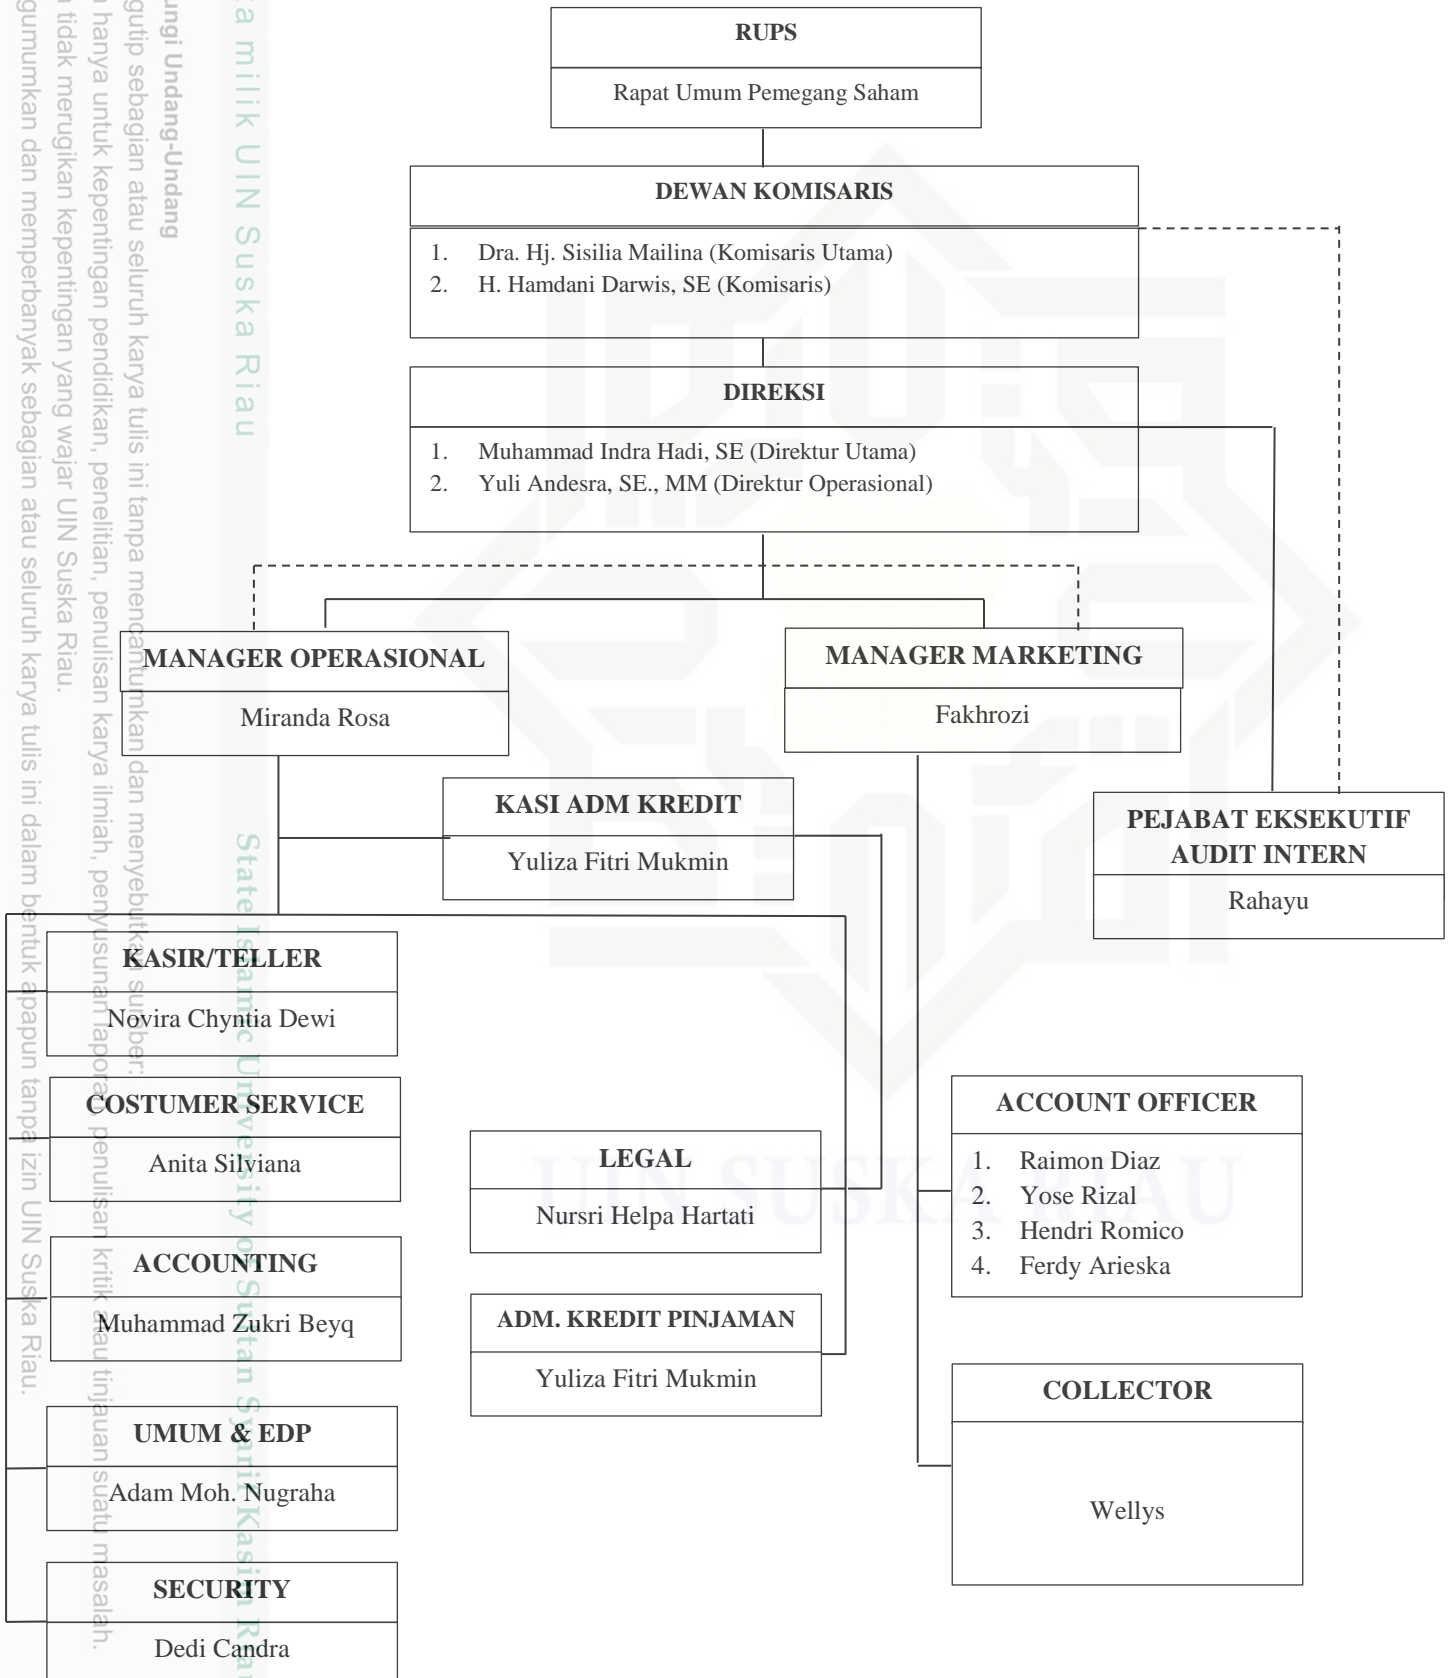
RUPS

Rapat Umum Pemegang Saham

DEWAN KOMISARIS

1. Dra. Hj. Sisilia Mailina (Komisaris Utama)
2. H. Hamdani Darwis, SE (Komisaris)

DIREKSI

1. Muhammad Indra Hadi, SE (Direktur Utama)
2. Yuli Andesra, SE., MM (Direktur Operasional)

MANAGER OPERASIONAL

Miranda Rosa

MANAGER MARKETING

Fakhrozi

KASI ADM KREDIT

Yuliza Fitri Mukmin

PEJABAT EKSEKUTIF AUDIT INTERN

Rahayu

KASIR/TELLER

Novira Chyntia Dewi

COSTUMER SERVICE

Anita Silviana

ACCOUNTING

Muhammad Zukri Beyq

UMUM & EDP

Adam Moh. Nugraha

SECURITY

Dedi Candra

LEGAL

Nursri Helpa Hartati

ADM. KREDIT PINJAMAN

Yuliza Fitri Mukmin

ACCOUNT OFFICER

1. Raimon Diaz
2. Yose Rizal
3. Hendri Romico
4. Ferdy Arieska

COLLECTOR

Wellys

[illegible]ngi Undang-Undang
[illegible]gutip sebagian atau seluruh karya tulis ini tanpa mencantumkan dan menyebutkan sumber:
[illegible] hanya untuk kepentingan pendidikan, penelitian, penulisan karya ilmiah, penyusunan laporan, penulisan kritik atau tinjauan suatu masalah.
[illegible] tidak merugikan kepentingan yang wajar UIN Suska Riau.
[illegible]gumumkan dan memperbanyak sebagian atau seluruh karya tulis ini dalam bentuk apapun tanpa izin UIN Suska Riau.

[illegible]a milik UIN Suska Riau

State Islamic University of Sultan Syarif Kasim Riau

UIN SUSKA RIAU